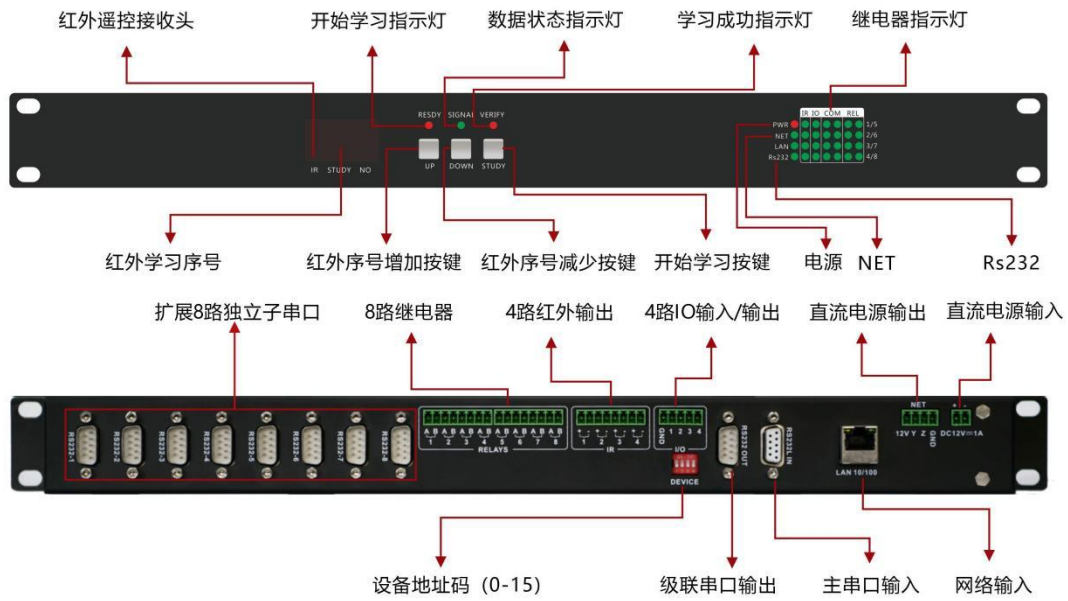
红外遥控接收头
开始学习指示灯
数据状态指示灯
学习成功指示灯
继电器指示灯

RESDY SIGNAL VERIFY
IR STUDY NO
UP DOWN STUDY
PWR NET LAN Rs232
IR IO COM REL
1/5 2/6 3/7 4/8

红外学习序号
红外序号增加按键
红外序号减少按键
开始学习按键
电源
NET
Rs232

扩展8路独立子串口
8路继电器
4路红外输出
4路IO输入/输出
直流电源输出
直流电源输入

RS232-1 RS232-2 RS232-3 RS232-4 RS232-5 RS232-6 RS232-7 RS232-8
A B A B A B A B A B A B A B A B
1 2 3 4 5 6 7 8
RELAYS
+ - + - + - + -
1 2 3 4
IR
GND 1 2 3 4
I/O
DEVICE
RS232 OUT
RS232 IN
LAN 10/100
NET
12V Y Z GND
DC12V⎓1A

设备地址码（0-15）
级联串口输出
主串口输入
网络输入